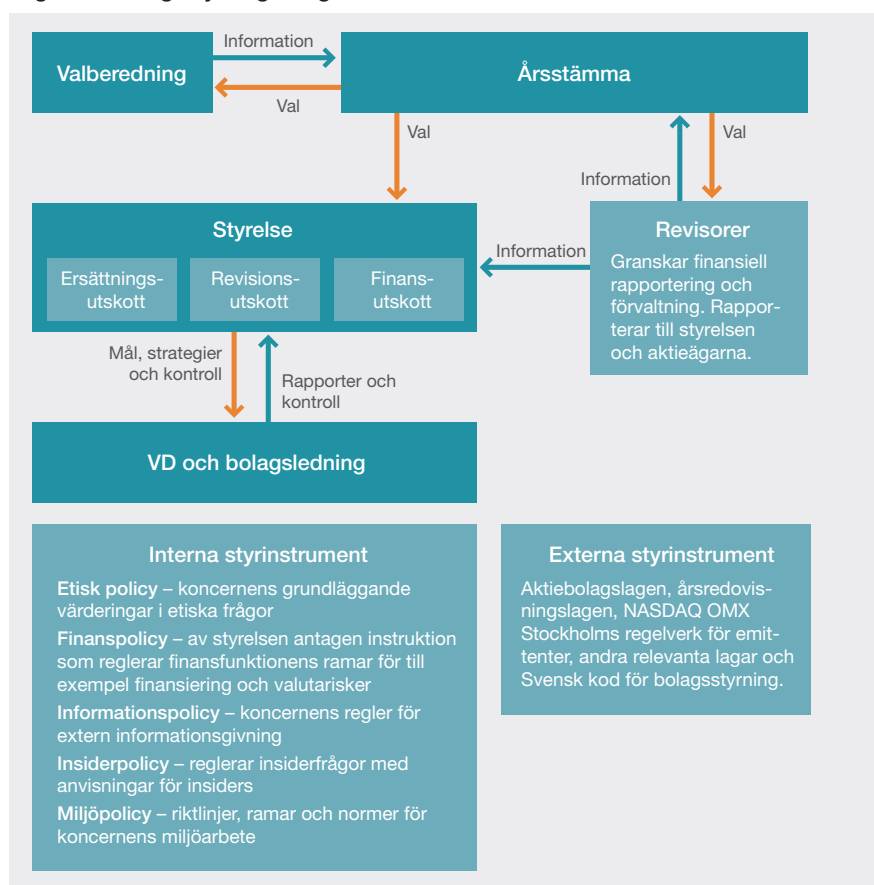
Valberedning

Information

Val

Årsstämma

Val

Val

Information

Styrelse

Ersättningsutskott

Revisionsutskott

Finansutskott

Information

Revisorer

Granskar finansiell rapportering och förvaltning. Rapporterar till styrelsen och aktieägarna.

Mål, strategier och kontroll

Rapporter och kontroll

VD och bolagsledning

Interna styrinstrument

Etisk policy – koncernens grundläggande värderingar i etiska frågor

Finanspolicy – av styrelsen antagen instruktion som reglerar finansfunktionens ramar för till exempel finansiering och valutarisker

Informationspolicy – koncernens regler för extern informationsgivning

Insiderpolicy – reglerar insiderfrågor med anvisningar för insiders

Miljöpolicy – riktlinjer, ramar och normer för koncernens miljöarbete

Externa styrinstrument

Aktiebolagslagen, årsredovisningslagen, NASDAQ OMX Stockholms regelverk för emittenter, andra relevanta lagar och Svensk kod för bolagsstyrning.